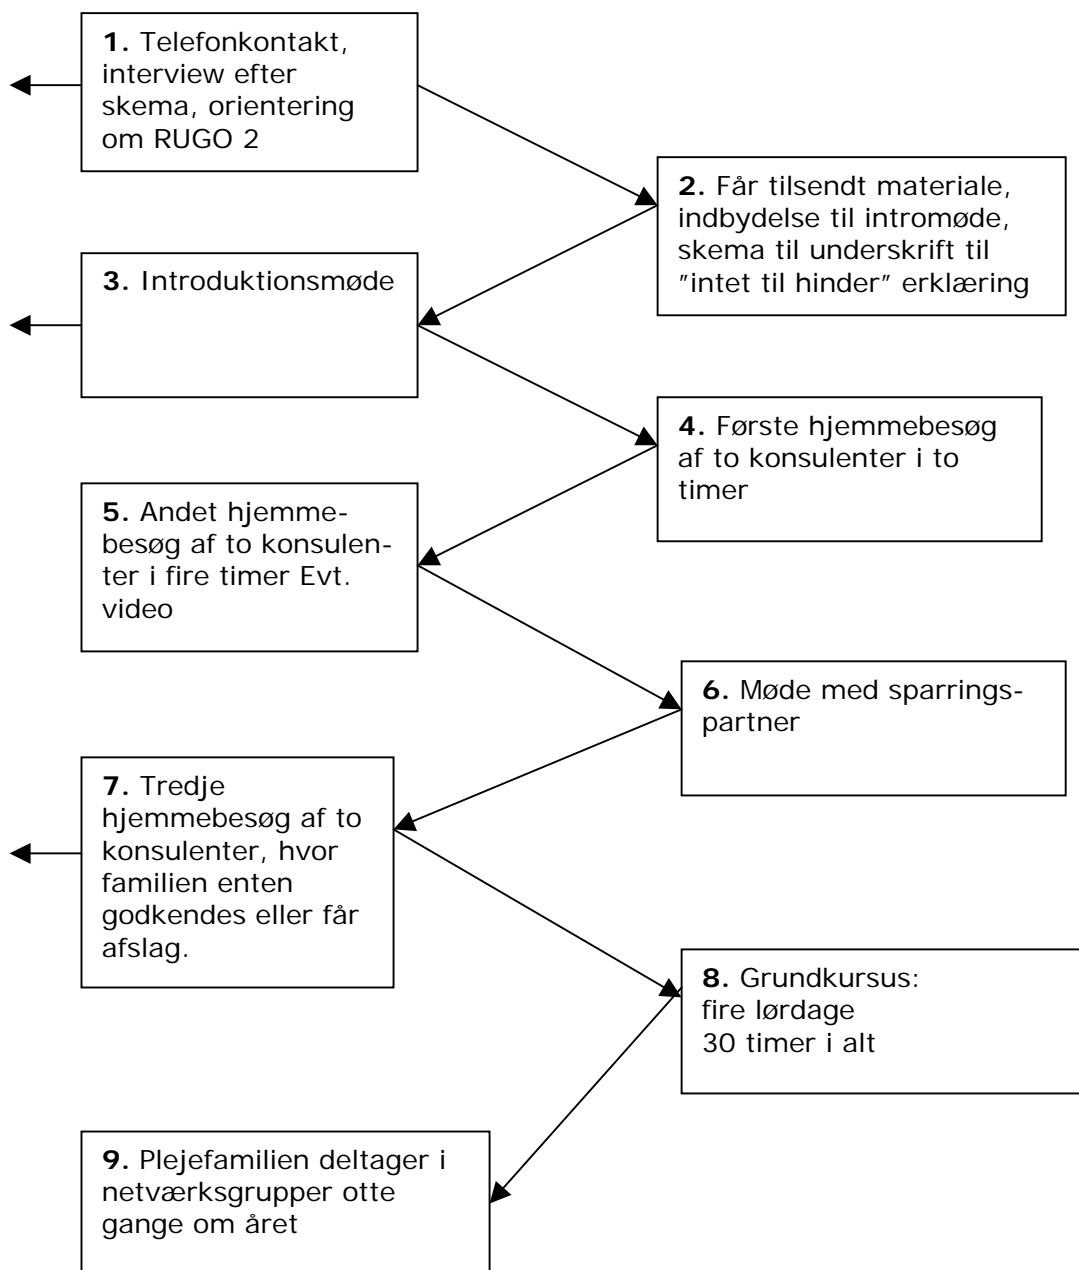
**1.** Telefonkontakt, interview efter skema, orientering om RUGO 2

**2.** Får tilsendt materiale, indbydelse til intromøde, skema til underskrift til "intet til hinder" erklæring

**3.** Introduktionsmøde

**4.** Første hjemmebesøg af to konsulenter i to timer

**5.** Andet hjemmebesøg af to konsulenter i fire timer Evt. video

**6.** Møde med sparringspartner

**7.** Tredje hjemmebesøg af to konsulenter, hvor familien enten godkendes eller får afslag.

**8.** Grundkursus: fire lørdage 30 timer i alt

**9.** Plejefamilien deltager i netværksgrupper otte gange om året